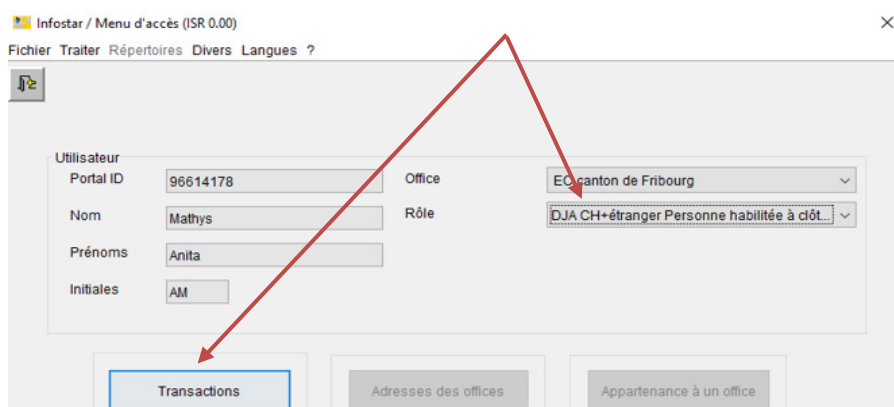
Infostar / Menu d'accès (ISR 0.00)

Fichier Traiter Répertoires Divers Langues ?

Utilisateur

Portal ID 96614178

Nom Mathys

Prénoms Anita

Initiales AM

Office EC canton de Fribourg

Rôle DJA CH+étranger Personne habilitée à clôt...

Transactions

Adresses des offices

Appartenance à un office